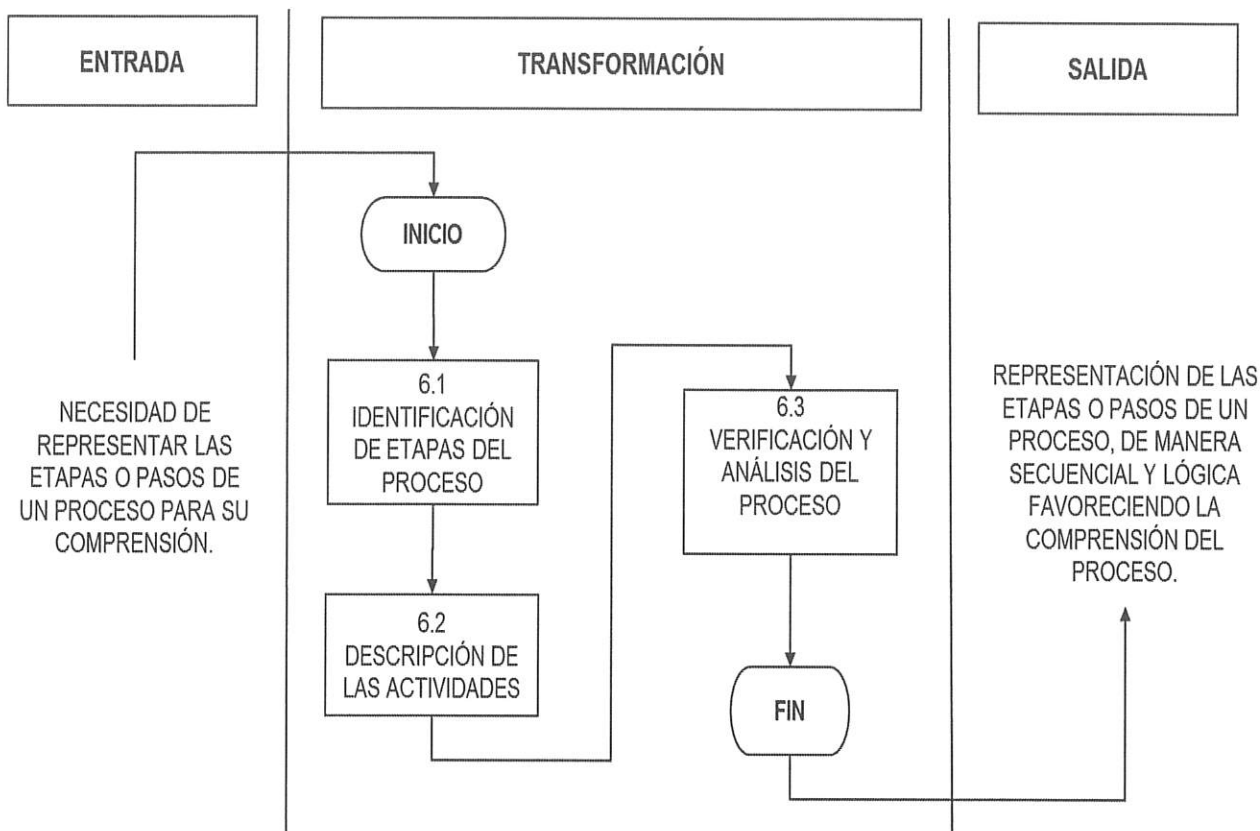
ENTRADA

TRANSFORMACIÓN

SALIDA

INICIO

NECESIDAD DE REPRESENTAR LAS ETAPAS O PASOS DE UN PROCESO PARA SU COMPRENSIÓN.

6.1 IDENTIFICACIÓN DE ETAPAS DEL PROCESO

6.2 DESCRIPCIÓN DE LAS ACTIVIDADES

6.3 VERIFICACIÓN Y ANÁLISIS DEL PROCESO

FIN

REPRESENTACIÓN DE LAS ETAPAS O PASOS DE UN PROCESO, DE MANERA SECUENCIAL Y LÓGICA FAVORECIENDO LA COMPRENSIÓN DEL PROCESO.